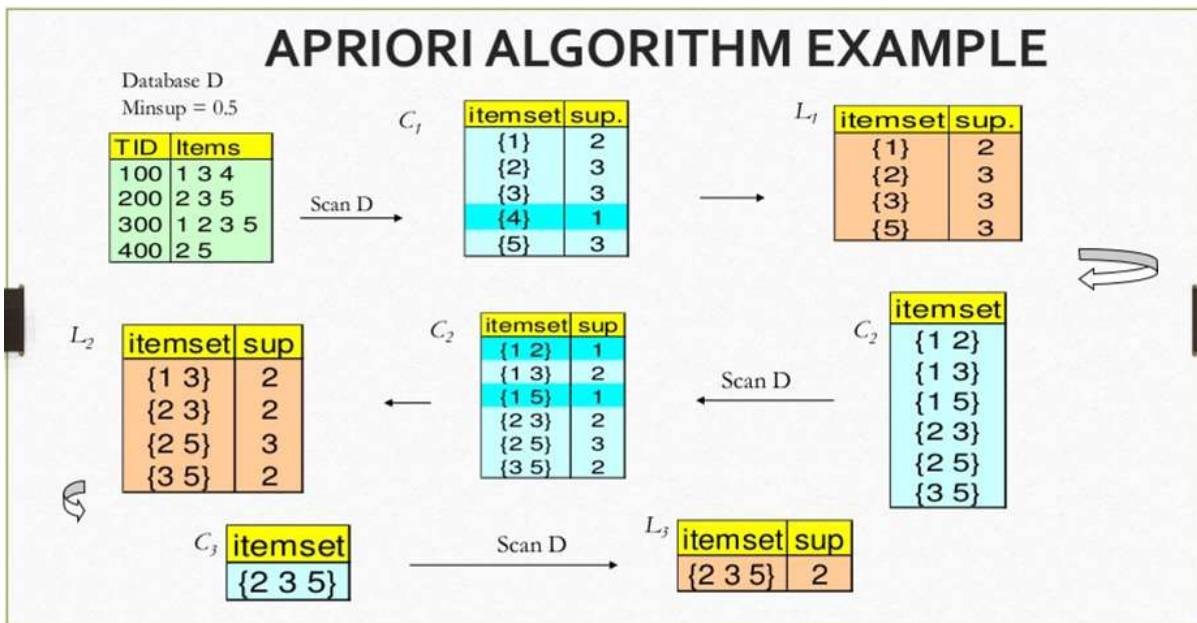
APRIORI ALGORITHM EXAMPLE

Database D
Minsup = 0.5

| TID | Items |
|---|---|
| 100 | 1 3 4 |
| 200 | 2 3 5 |
| 300 | 1 2 3 5 |
| 400 | 2 5 |

Scan D

$C_1$

| itemset | sup. |
|---|---|
| {1} | 2 |
| {2} | 3 |
| {3} | 3 |
| {4} | 1 |
| {5} | 3 |

$L_1$

| itemset | sup. |
|---|---|
| {1} | 2 |
| {2} | 3 |
| {3} | 3 |
| {5} | 3 |

$C_2$

| itemset |
|---|
| {1 2} |
| {1 3} |
| {1 5} |
| {2 3} |
| {2 5} |
| {3 5} |

Scan D

$C_2$

| itemset | sup |
|---|---|
| {1 2} | 1 |
| {1 3} | 2 |
| {1 5} | 1 |
| {2 3} | 2 |
| {2 5} | 3 |
| {3 5} | 2 |

$L_2$

| itemset | sup |
|---|---|
| {1 3} | 2 |
| {2 3} | 2 |
| {2 5} | 3 |
| {3 5} | 2 |

$C_3$

| itemset |
|---|
| {2 3 5} |

Scan D

$L_3$

| itemset | sup |
|---|---|
| {2 3 5} | 2 |